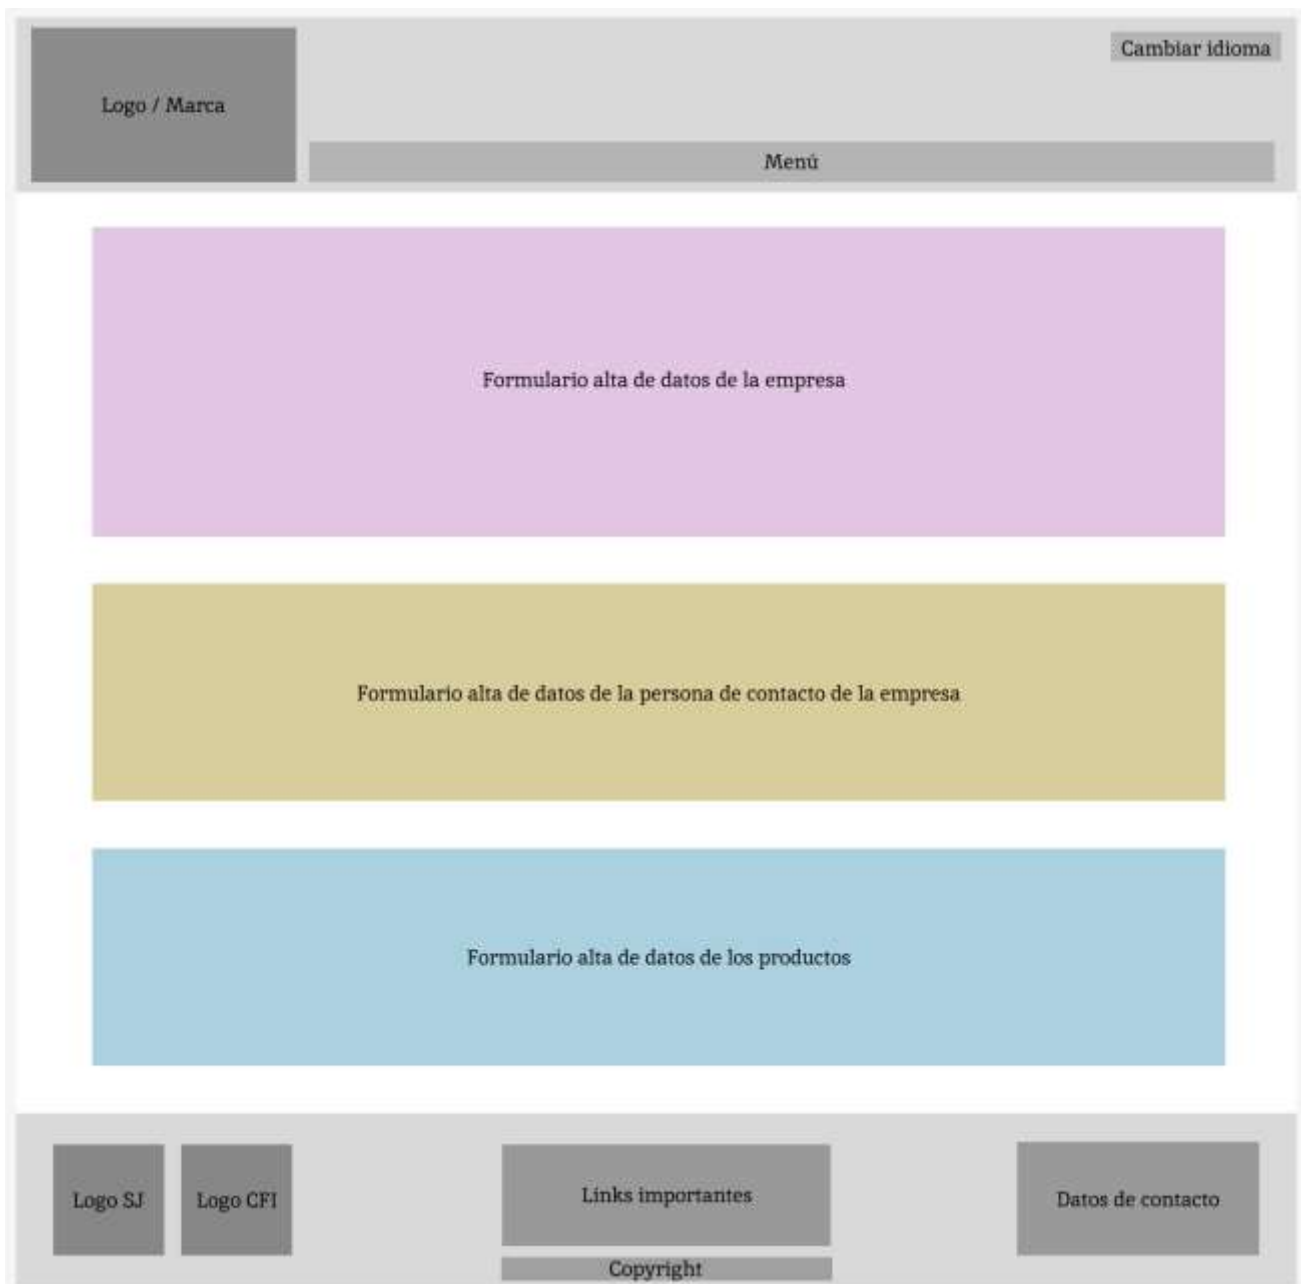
Logo / Marca

Cambiar idioma

Menú

Formulario alta de datos de la empresa

Formulario alta de datos de la persona de contacto de la empresa

Formulario alta de datos de los productos

Logo SJ

Logo CFI

Links importantes

Copyright

Datos de contacto